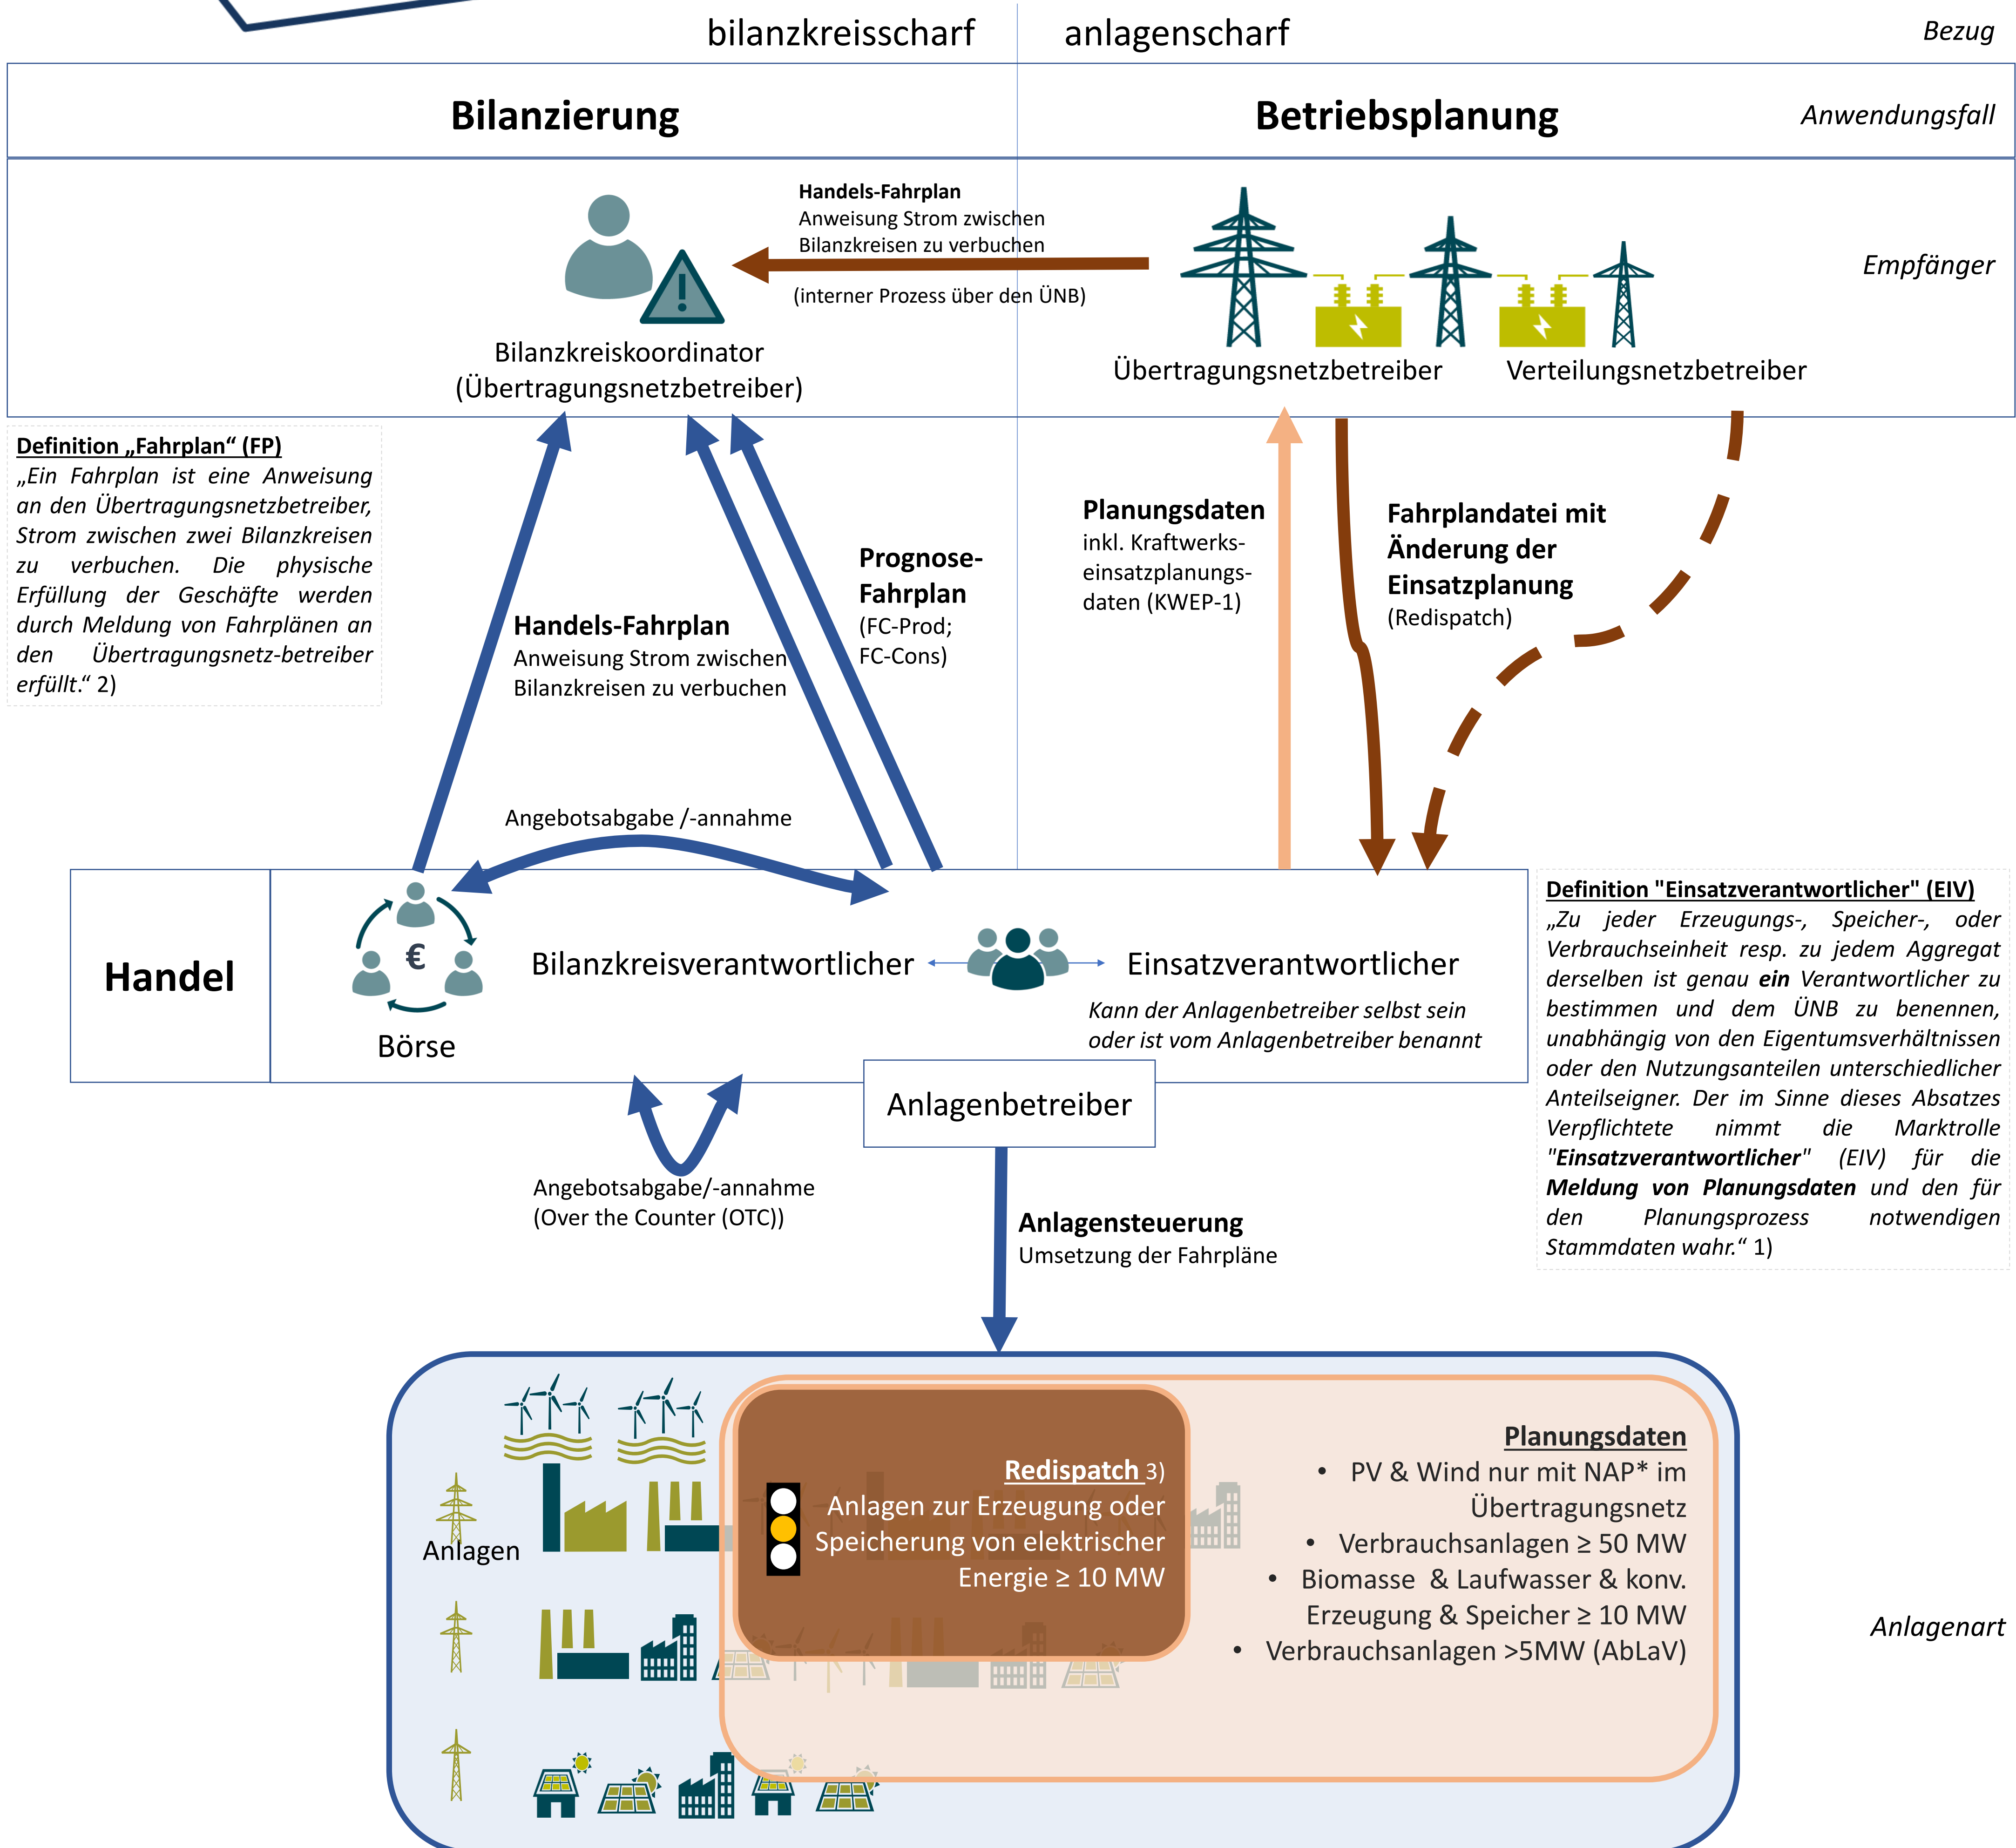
bilanzkreisscharf

anlagenscharf

Bezug

Bilanzierung

Betriebsplanung

Anwendungsfall

Handels-Fahrplan
Anweisung Strom zwischen Bilanzkreisen zu verbuchen

(interner Prozess über den ÜNB)

Empfänger

Bilanzkreiskoordinator (Übertragungsnetzbetreiber)

Übertragungsnetzbetreiber

Verteilungsnetzbetreiber

Definition „Fahrplan“ (FP)
„Ein Fahrplan ist eine Anweisung an den Übertragungsnetzbetreiber, Strom zwischen zwei Bilanzkreisen zu verbuchen. Die physische Erfüllung der Geschäfte werden durch Meldung von Fahrplänen an den Übertragungsnetz-betreiber erfüllt.“ 2)

Handels-Fahrplan
Anweisung Strom zwischen Bilanzkreisen zu verbuchen

Prognose-Fahrplan
(FC-Prod; FC-Cons)

Planungsdaten
inkl. Kraftwerks-einsatzplanungs-daten (KWEP-1)

Fahrplandatei mit Änderung der Einsatzplanung
(Redispatch)

Angebotsabgabe /-annahme

Handel

Börse

Bilanzkreisverantwortlicher

Einsatzverantwortlicher

Kann der Anlagenbetreiber selbst sein oder ist vom Anlagenbetreiber benannt

Definition "Einsatzverantwortlicher" (EIV)
„Zu jeder Erzeugungs-, Speicher-, oder Verbrauchseinheit resp. zu jedem Aggregat derselben ist genau ein Verantwortlicher zu bestimmen und dem ÜNB zu benennen, unabhängig von den Eigentumsverhältnissen oder den Nutzungsanteilen unterschiedlicher Anteilseigner. Der im Sinne dieses Absatzes Verpflichtete nimmt die Marktrolle "Einsatzverantwortlicher" (EIV) für die Meldung von Planungsdaten und den für den Planungsprozess notwendigen Stammdaten wahr.“ 1)

Anlagenbetreiber

Angebotsabgabe/-annahme
(Over the Counter (OTC))

Anlagensteuerung
Umsetzung der Fahrpläne

Anlagen

Redispatch 3)
Anlagen zur Erzeugung oder Speicherung von elektrischer Energie ≥ 10 MW

Planungsdaten
• PV & Wind nur mit NAP* im Übertragungsnetz
• Verbrauchsanlagen ≥ 50 MW
• Biomasse & Laufwasser & konv. Erzeugung & Speicher ≥ 10 MW
• Verbrauchsanlagen >5MW (AbLaV)

Anlagenart